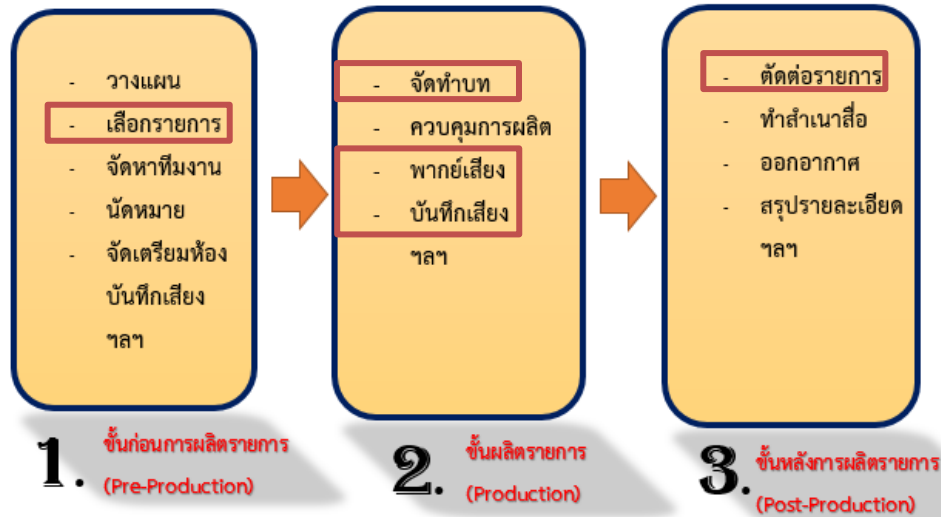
- วางแผน
- เลือกรายการ
- จัดหาทีมงาน
- นัดหมาย
- จัดเตรียมห้องบันทึกเสียง
ฯลฯ

1. ขั้นก่อนการผลิตรายการ (Pre-Production)

- จัดทำบท
- ควบคุมการผลิต
- พากย์เสียง
- บันทึกเสียง
ฯลฯ

2. ขั้นผลิตรายการ (Production)

- ตัดต่อรายการ
- ทำสำเนาสื่อ
- ออกอากาศ
- สรุปรายละเอียด
ฯลฯ

3. ขั้นหลังการผลิตรายการ (Post-Production)